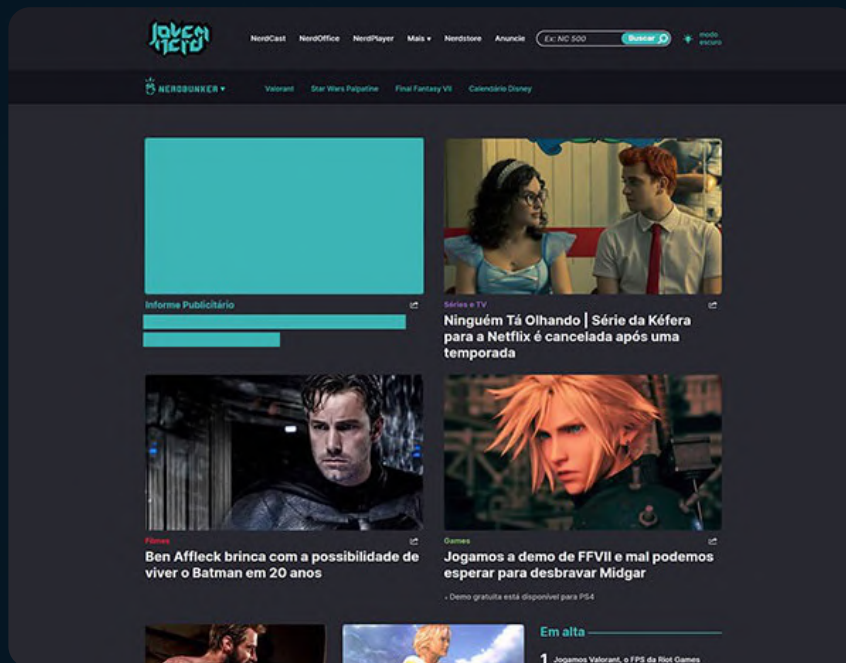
Jovem Nerd

NerdCast NerdOffice NerdPlayer Mais ▾ Nerdstore Anuncie Ex: NC 500 Buscar modo escuro

NERDBUNKER ▾ Valorant Star Wars Palpatine Final Fantasy VII Calendário Disney

Informe Publicitário

Séries e TV

Ninguém Tá Olhando | Série da Kéfera para a Netflix é cancelada após uma temporada

Filmes

Ben Affleck brinca com a possibilidade de viver o Batman em 20 anos

Games

Jogamos a demo de FFVII e mal podemos esperar para desbravar Midgar

• Demo gratuita está disponível para PS4

Em alta

1 Jogamos Valorant, o FPS da Riot Games